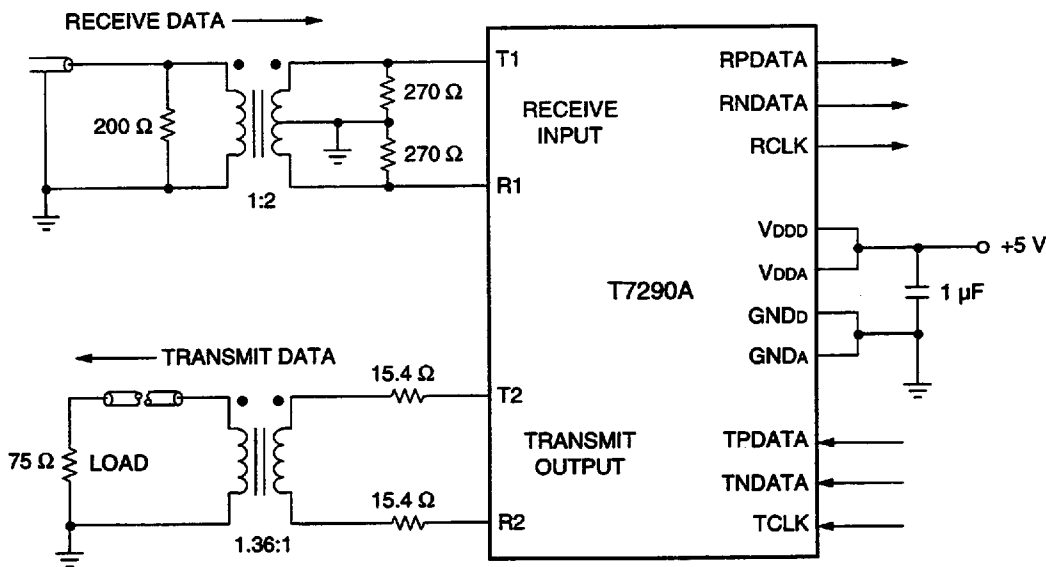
RECEIVE DATA

200 Ω

1:2

270 Ω

270 Ω

T1

R1

RECEIVE INPUT

RPDATA

RNDATA

RCLK

$V_{DDD}$

$V_{DDA}$

+5 V

T7290A

1 μF

$GND_D$

$GND_A$

TRANSMIT DATA

75 Ω

LOAD

1.36:1

15.4 Ω

15.4 Ω

T2

R2

TRANSMIT OUTPUT

TPDATA

TNDATA

TCLK